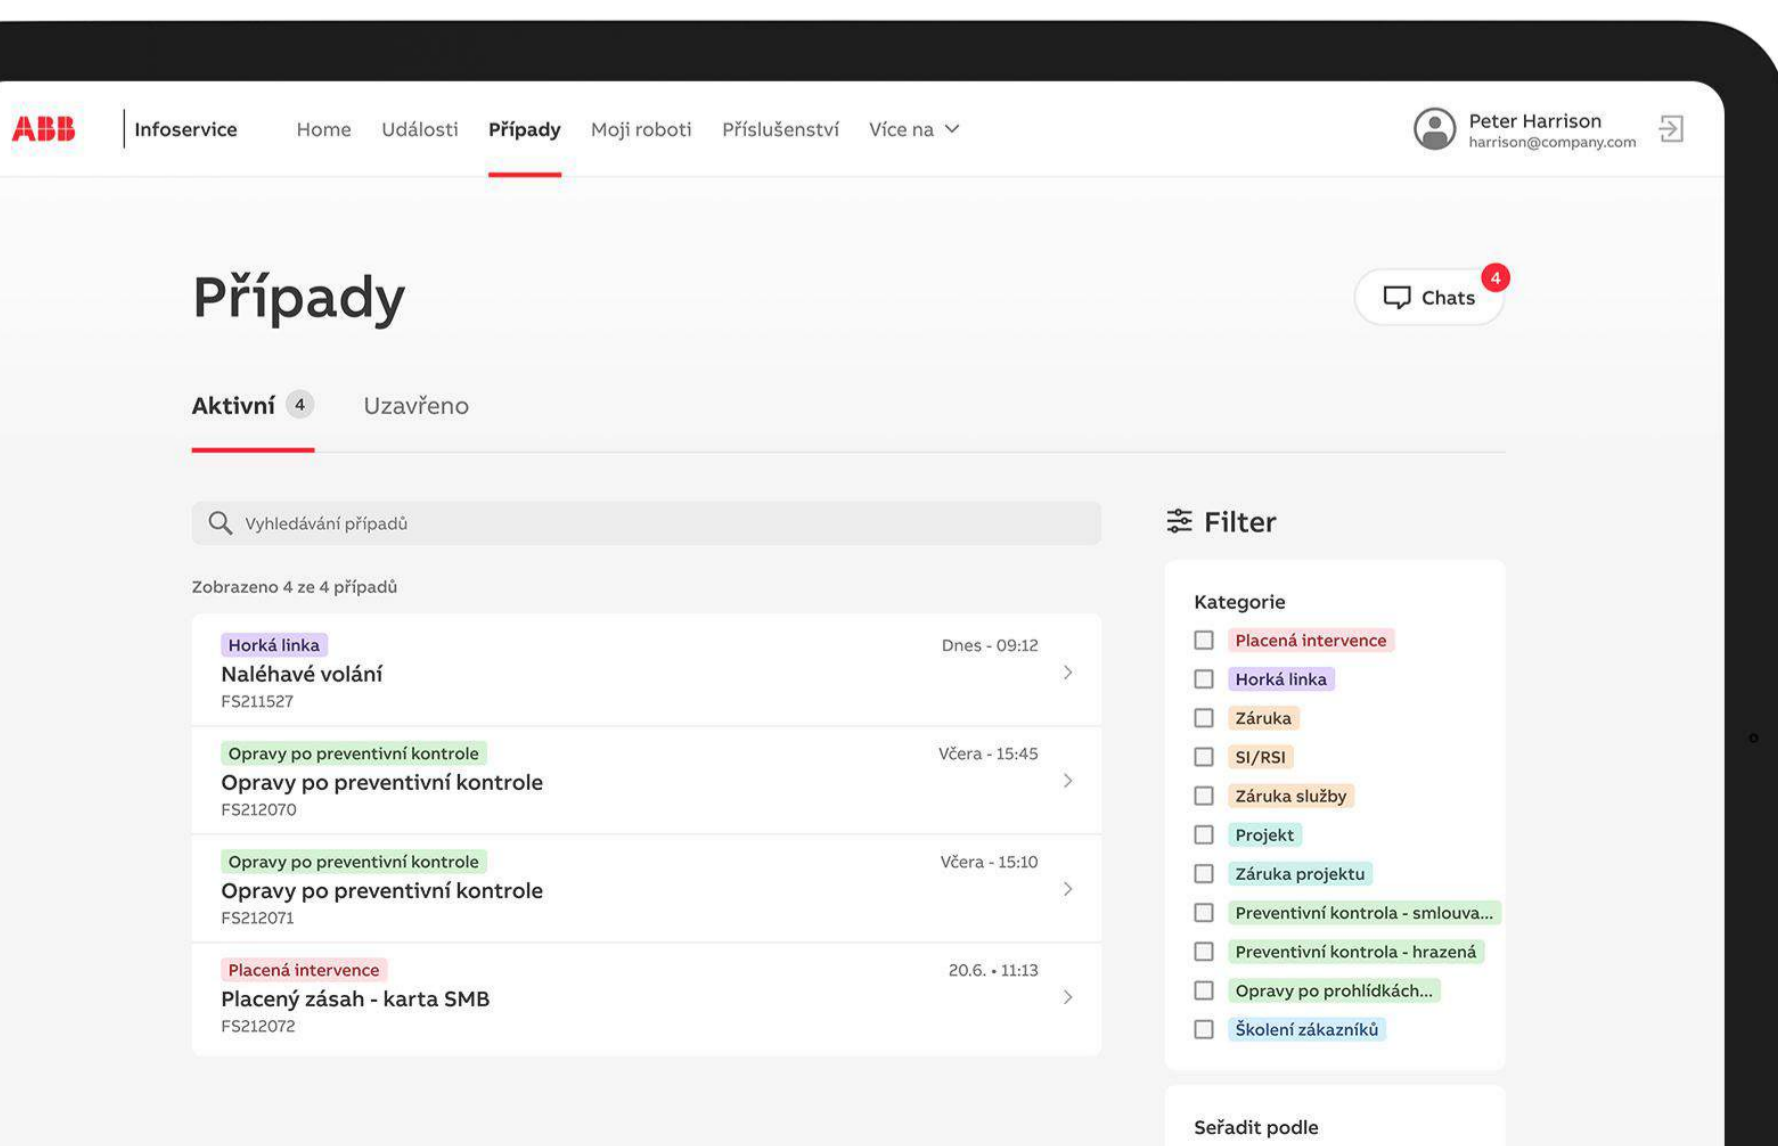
ABB Infoservice Home Události Případy Moji roboti Příslušenství Více na

Peter Harrison
harrison@company.com

Případy

Chats 4

Aktivní 4 Uzavřeno

Vyhledávání případů

Zobrazeno 4 ze 4 případů

Horká linka
Naléhavé volání
FS211527
Dnes - 09:12

Opravy po preventivní kontrole
Opravy po preventivní kontrole
FS212070
Včera - 15:45

Opravy po preventivní kontrole
Opravy po preventivní kontrole
FS212071
Včera - 15:10

Placená intervence
Placený zásah - karta SMB
FS212072
20.6. • 11:13

Filter

Kategorie
Placená intervence
Horká linka
Záruka
SI/RSI
Záruka služby
Projekt
Záruka projektu
Preventivní kontrola - smlouva...
Preventivní kontrola - hrazená
Opravy po prohlídkách...
Školení zákazníků

Seřadit podle